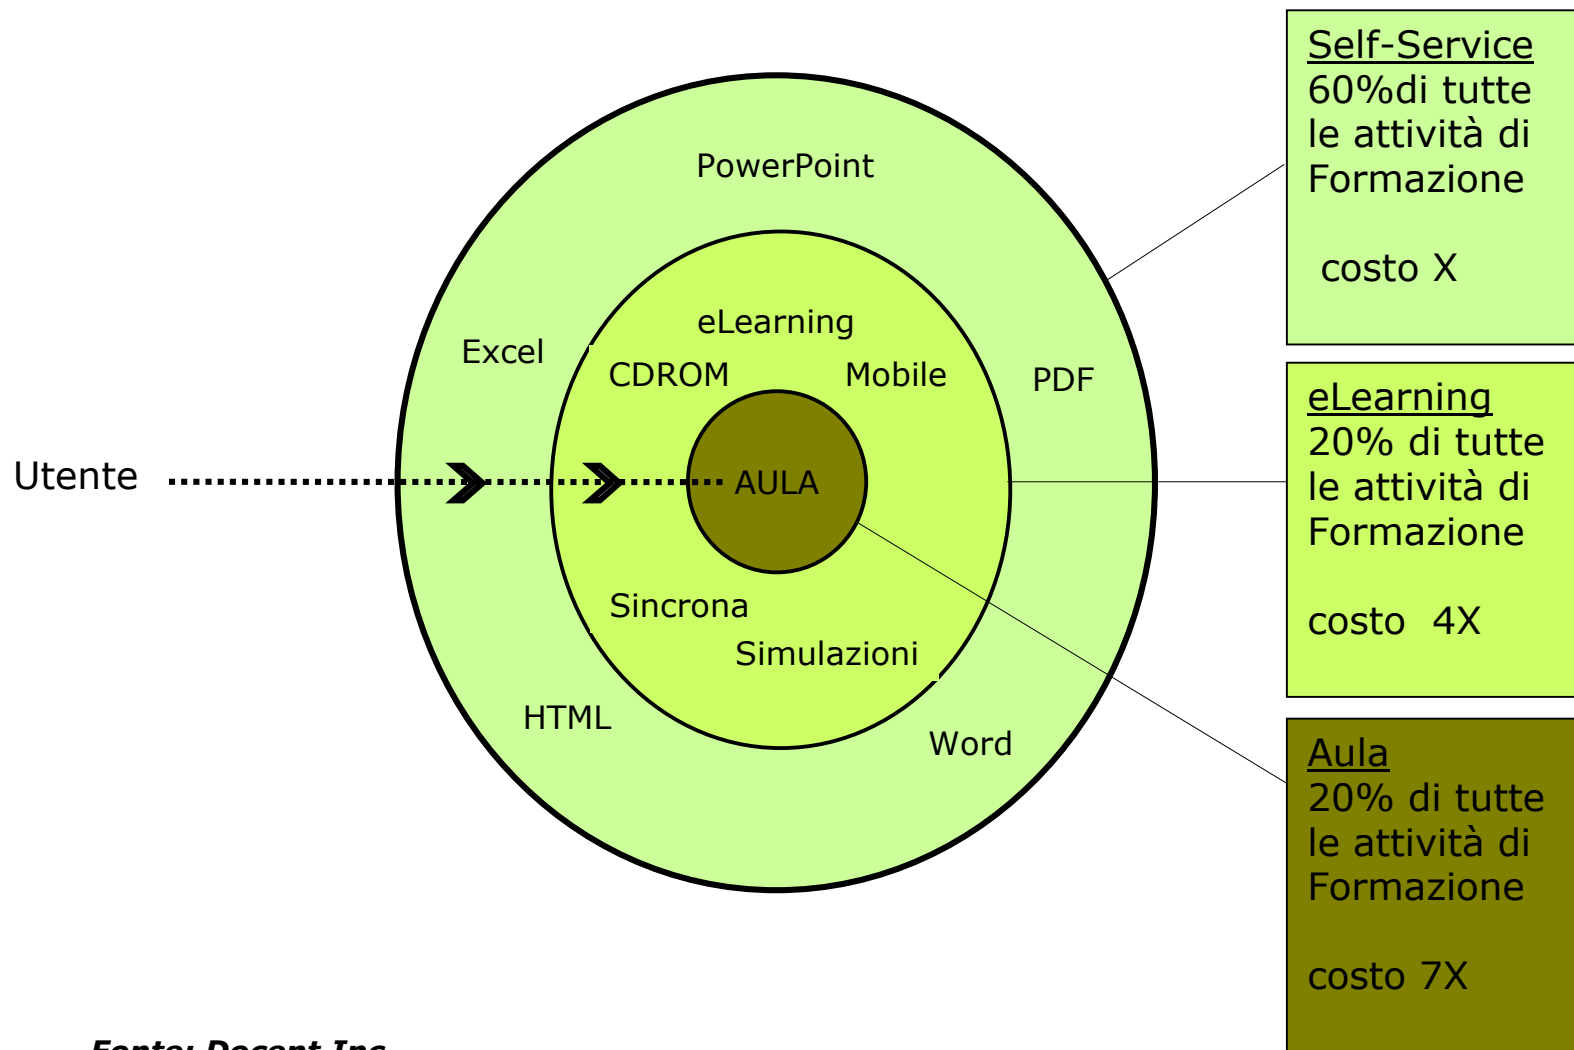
PowerPoint

Excel

PDF

eLearning

CDROM

Mobile

Utente

AULA

Sincrona

Simulazioni

HTML

Word

Self-Service
60%di tutte le attività di Formazione

costo X

eLearning
20% di tutte le attività di Formazione

costo 4X

Aula
20% di tutte le attività di Formazione

costo 7X

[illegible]